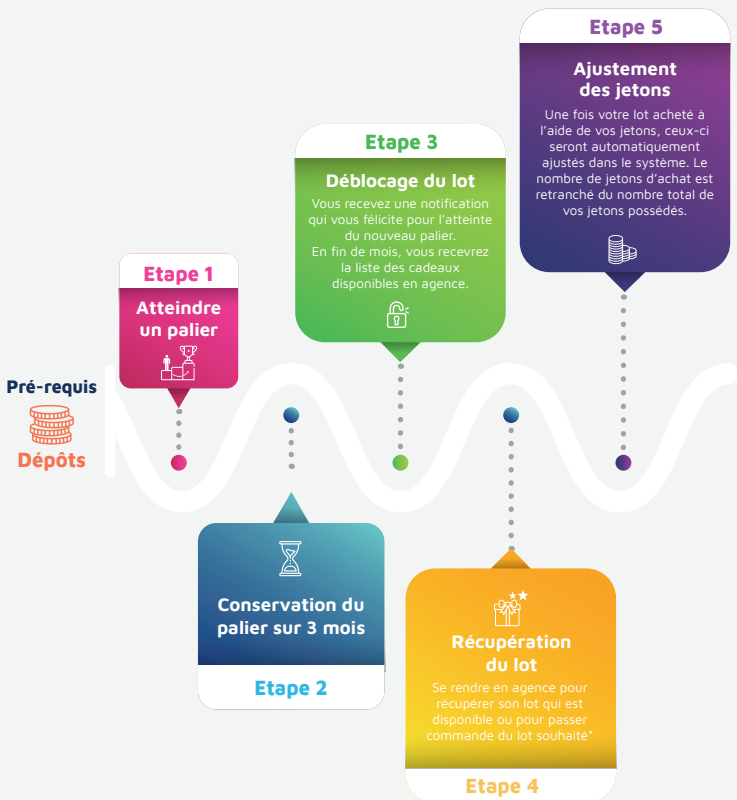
Pré-requis

Dépôts

Etape 1

Atteindre un palier

Conservation du palier sur 3 mois

Etape 2

Etape 3

Déblocage du lot

Vous recevez une notification qui vous félicite pour l'atteinte du nouveau palier.
En fin de mois, vous recevrez la liste des cadeaux disponibles en agence.

Récupération du lot

Se rendre en agence pour récupérer son lot qui est disponible ou pour passer commande du lot souhaité*

Etape 4

Etape 5

Ajustement des jetons

Une fois votre lot acheté à l'aide de vos jetons, ceux-ci seront automatiquement ajustés dans le système. Le nombre de jetons d'achat est retranché du nombre total de vos jetons possédés.